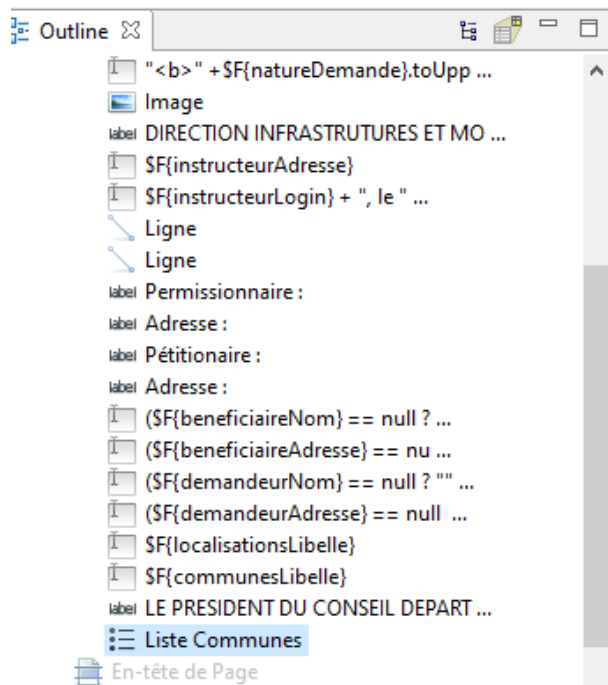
Outline ☒

"<b>" + $F{natureDemande}.toUpp ...
Image
label DIRECTION INFRASTRUTURES ET MO ...
$F{instructeurAdresse}
$F{instructeurLogin} + ", le " ...
Ligne
Ligne
label Permissionnaire :
label Adresse :
label Pétitionaire :
label Adresse :
($F{beneficiaireNom} == null ? ...
($F{beneficiaireAdresse} == nu ...
($F{demandeurNom} == null ? "" ...
($F{demandeurAdresse} == null ...
$F{localisationsLibelle}
$F{communesLibelle}
label LE PRESIDENT DU CONSEIL DEPART ...
Liste Communes
En-tête de Page